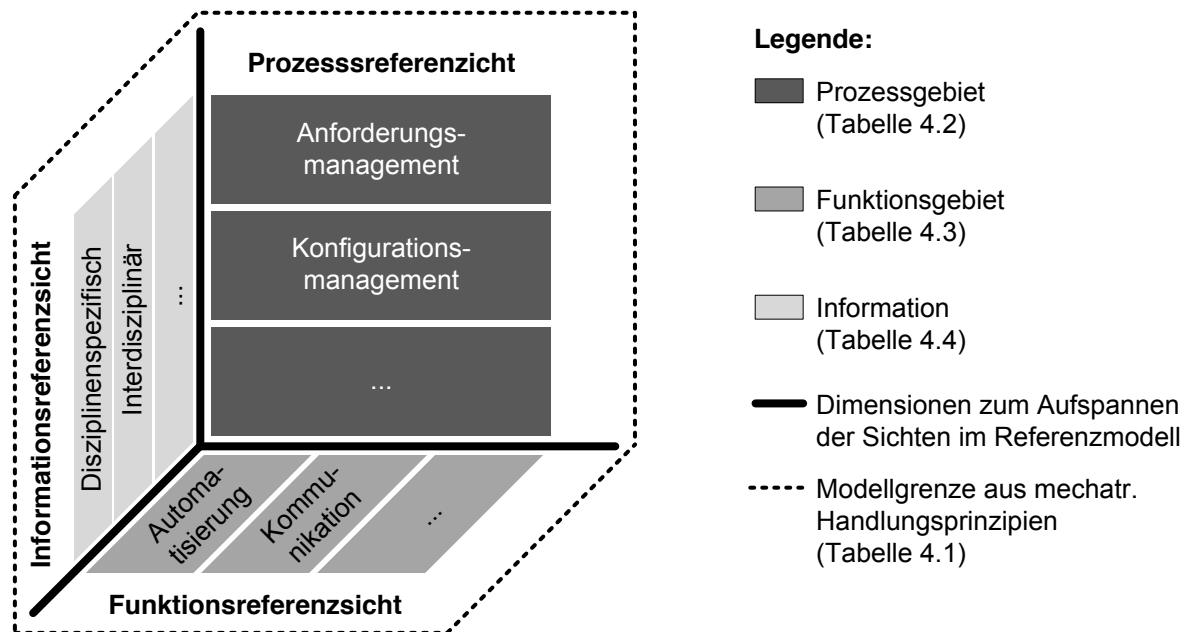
Prozesssreferenzicht

Anforderungsmanagement

Konfigurationsmanagement

...

Informationsreferenzsicht

Disziplinenspezifisch

Interdisziplinär

...

Automatisierung

Kommunikation

...

Funktionsreferenzsicht

Legende:

Prozessgebiet (Tabelle 4.2)

Funktionsgebiet (Tabelle 4.3)

Information (Tabelle 4.4)

Dimensionen zum Aufspannen der Sichten im Referenzmodell

Modellgrenze aus mechatr. Handlungsprinzipien (Tabelle 4.1)